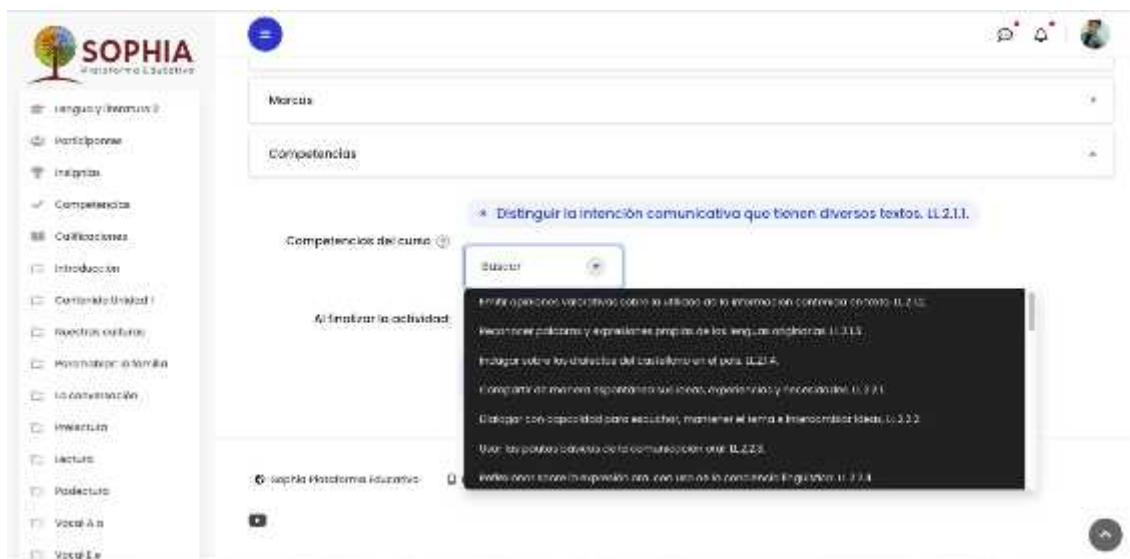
SOPHIA
Plataforma Educativa

Lengua y literatura 2
Participantes
Insignias
Competencias
Calificaciones
Introducción
Contenido Unidad I
Nuestras culturas
Personaje: la familia
La conversación
Prelectura
Lectura
Poslectura
Vocal A a
Vocal E e

Marcas

Competencias

× Distinguir la intención comunicativa que tienen diversos textos. LL.2.1.1.

Competencias del curso

Buscar

Al finalizar la actividad

Emitir opiniones valorativas sobre la utilidad de la información contenida en textos. LL.2.1.2.
Reconocer palabras y expresiones propias de las lenguas originarias. LL.2.1.3.
Indagar sobre los dialectos del castellano en el país. LL.2.1.4.
Compartir de manera espontánea sus ideas, experiencias y necesidades. LL.2.2.1.
Dialogar con capacidad para escuchar, mantener el tema e intercambiar ideas. LL.2.2.2.
Usar las pautas básicas de la comunicación oral. LL.2.2.3.
Reflexionar sobre la expresión oral con uso de la conciencia lingüística. LL.2.2.4.

Sophia Plataforma Educativa